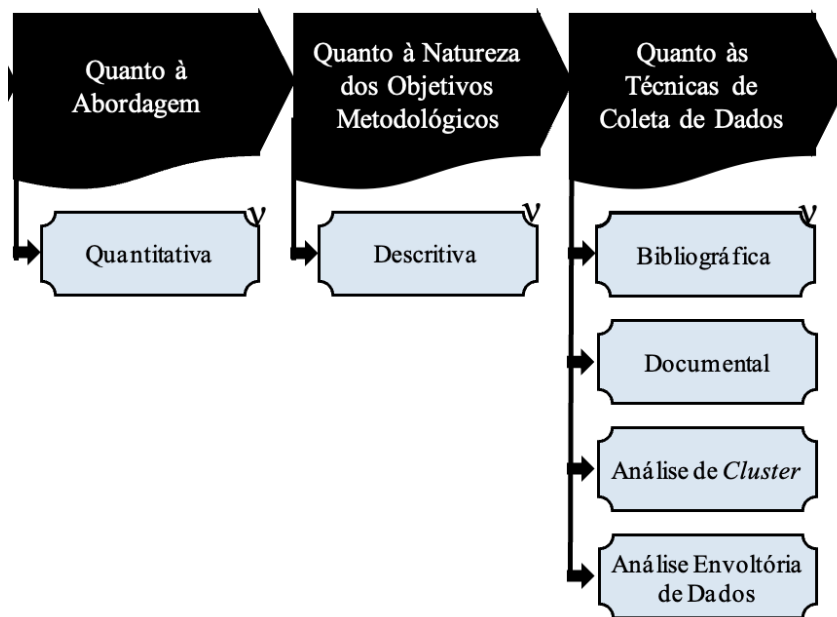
Quanto à Abordagem

Quanto à Natureza dos Objetivos Metodológicos

Quanto às Técnicas de Coleta de Dados

ν

Quantitativa

ν

Descritiva

ν

Bibliográfica

Documental

Análise de *Cluster*

Análise Envoltória de Dados